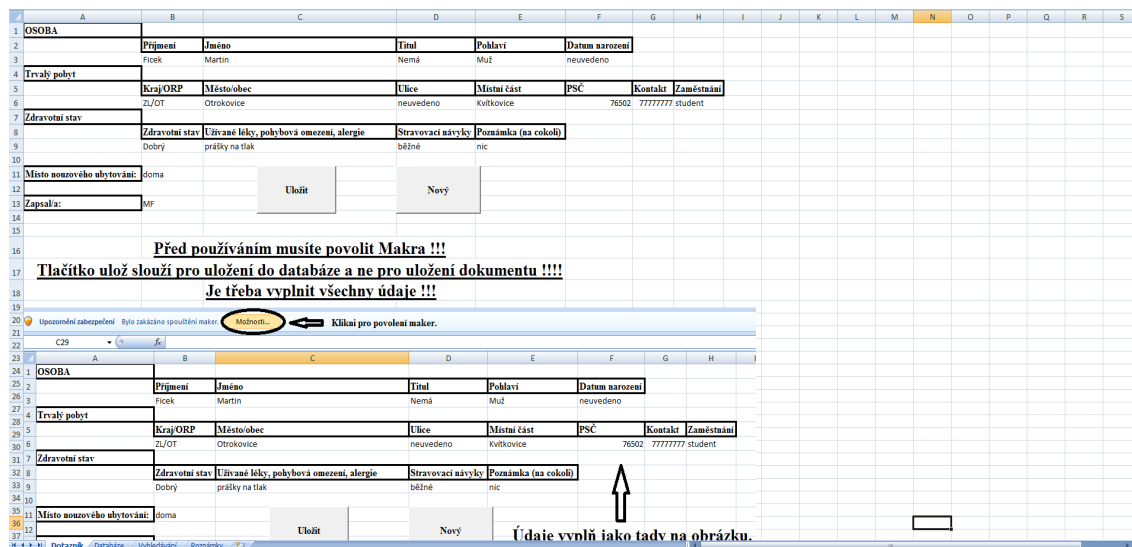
| | A | B | C | D | E | F | G | H | I | J | K | L | M | N | O | P | Q | R | S |
|---|---|---|---|---|---|---|---|---|---|---|---|---|---|---|---|---|---|---|---|
| 1 | OSOBA | | | | | | | | | | | | | | | | | | |
| 2 | | Příjmení | Jméno | Titul | Pohlaví | Datum narození | | | | | | | | | | | | | |
| 3 | | Ficek | Martin | Nemá | Muž | neuvedeno | | | | | | | | | | | | | |
| 4 | Trvalý pobyt | | | | | | | | | | | | | | | | | | |
| 5 | | Kraj/ORP | Město/obec | Ulice | Místní část | PSČ | Kontakt | Zaměstnání | | | | | | | | | | | |
| 6 | | ZL/OT | Otrokovice | neuvedeno | Kvítkovice | 76502 | 77777777 | student | | | | | | | | | | | |
| 7 | Zdravotní stav | | | | | | | | | | | | | | | | | | |
| 8 | | Zdravotní stav | Užívané léky, pohybová omezení, alergie | Stravovací návyky | Poznámka (na cokoli) | | | | | | | | | | | | | | |
| 9 | | Dobrý | prášky na tlak | běžné | nic | | | | | | | | | | | | | | |
| 10 | | | | | | | | | | | | | | | | | | | |
| 11 | Místo nouzového ubytování: | doma | | | | | | | | | | | | | | | | | |
| 12 | | | Uložit | Nový | | | | | | | | | | | | | | | |
| 13 | Zapsal/a: | MF | | | | | | | | | | | | | | | | | |

Před používáním musíte povolit Makra !!!
Tlačítko ulož slouží pro uložení do databáze a ne pro uložení dokumentu !!!!
Je třeba vyplnit všechny údaje !!!

Upozornění zabezpečení Bylo zakázáno spouštění maker. Možnosti... Klikni pro povolení maker.

C29 $f_x$

| | A | B | C | D | E | F | G | H |
|---|---|---|---|---|---|---|---|---|
| 1 | OSOBA | | | | | | | |
| 2 | | Příjmení | Jméno | Titul | Pohlaví | Datum narození | | |
| 3 | | Ficek | Martin | Nemá | Muž | neuvedeno | | |
| 4 | Trvalý pobyt | | | | | | | |
| 5 | | Kraj/ORP | Město/obec | Ulice | Místní část | PSČ | Kontakt | Zaměstnání |
| 6 | | ZL/OT | Otrokovice | neuvedeno | Kvítkovice | 76502 | 77777777 | student |
| 7 | Zdravotní stav | | | | | | | |
| 8 | | Zdravotní stav | Užívané léky, pohybová omezení, alergie | Stravovací návyky | Poznámka (na cokoli) | | | |
| 9 | | Dobrý | prášky na tlak | běžné | nic | | | |
| 10 | | | | | | | | |
| 11 | Místo nouzového ubytování: | doma | | | | | | |
| 12 | | | Uložit | Nový | | | | |

Údaje vyplň jako tady na obrázku.

Dotazník Databáze Vyhledávání Poznámky